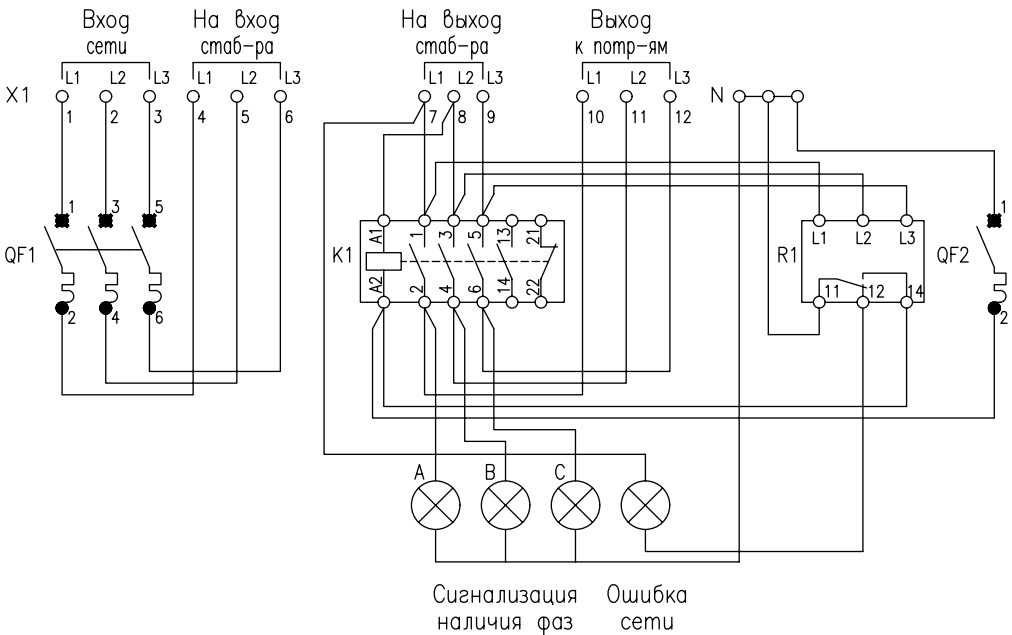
Вход сети

На вход стаб-ра

На выход стаб-ра

Выход к потр-ям

L1 L2 L3 L1 L2 L3 L1 L2 L3 L1 L2 L3

X1

1 2 3 4 5 6 7 8 9 10 11 12

N

1 3 5

QF1

2 4 6

K1

A1 1 3 5 13 21

A2 2 4 6 14 22

R1

L1 L2 L3

11 12 14

QF2

1

2

A B C

Сигнализация наличия фаз

Ошибка сети